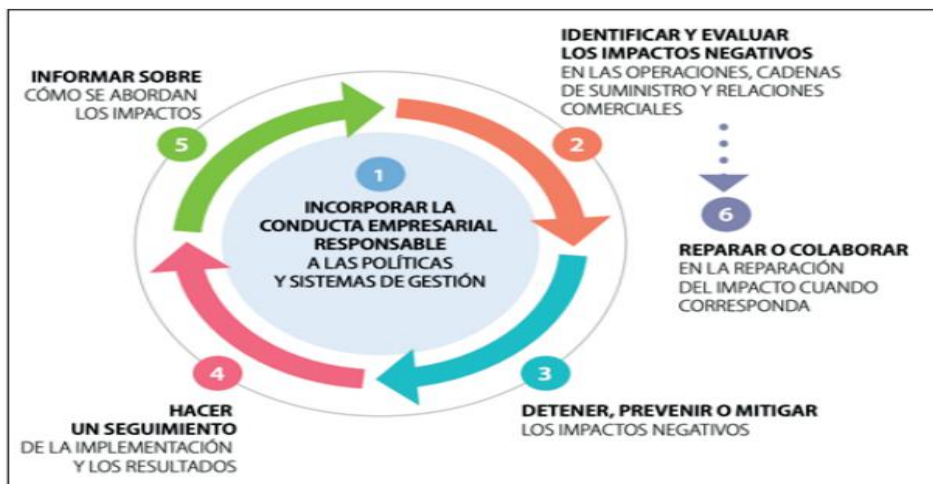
INFORMAR SOBRE
CÓMO SE ABORDAN
LOS IMPACTOS

5

IDENTIFICAR Y EVALUAR
LOS IMPACTOS NEGATIVOS
EN LAS OPERACIONES, CADENAS DE SUMINISTRO Y RELACIONES COMERCIALES

2

1

INCORPORAR LA CONDUCTA EMPRESARIAL RESPONSABLE
A LAS POLÍTICAS Y SISTEMAS DE GESTIÓN

6

REPARAR O COLABORAR
EN LA REPARACIÓN DEL IMPACTO CUANDO CORRESPONDA

4

3

HACER
UN SEGUIMIENTO
DE LA IMPLEMENTACIÓN Y LOS RESULTADOS

DETENER, PREVENIR O MITIGAR
LOS IMPACTOS NEGATIVOS